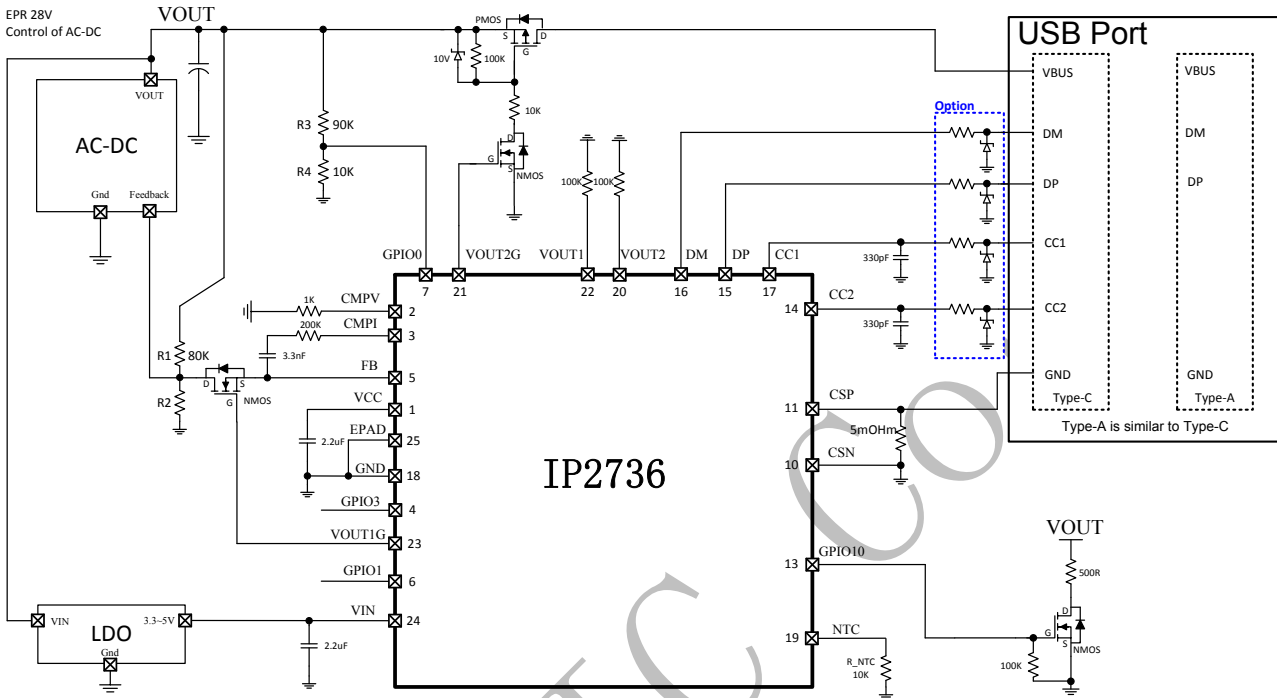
EPR 28V
Control of AC-DC

VOUT

PMOS
S D
G
10V
100K
10K
D
G
S
NMOS

VOUT
AC-DC
Gnd
Feedback

R3 90K
R4 10K

100K 100K

USB Port
VBUS
DM
DP
CC1
CC2
GND
Type-C
VBUS
DM
DP
GND
Type-A
Type-A is similar to Type-C

Option

330pF
330pF

GPIO0 7
VOUT2G 21
VOUT1 22
VOUT2 20
DM 16
DP 15
CC1 17

1K CMPV 2
200K CMPI 3
3.3nF
R1 80K
D S
G NMOS
FB 5
R2
VCC 1
2.2uF
EPAD 25
GND 18
GPIO3 4
VOUT1G 23
GPIO1 6
VIN 24
2.2uF

IP2736

14 CC2
11 CSP
5mOHm
10 CSN

VOUT
500R
13 GPIO10
D
G
S
NMOS
100K

19 NTC
R_NTC
10K

VIN
LDO
3.3~5V
Gnd